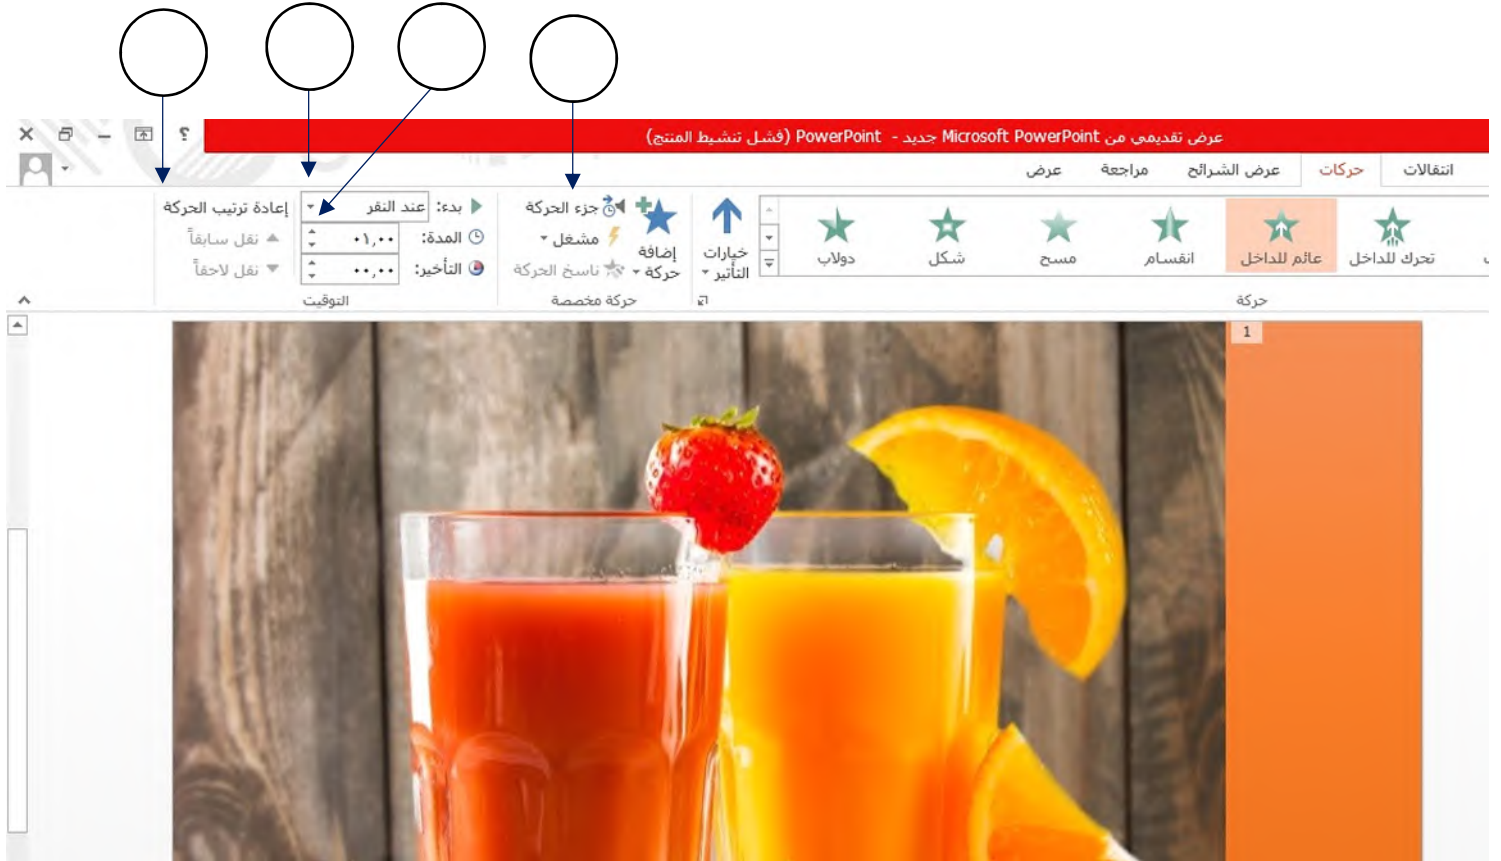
عرض تقديمي من Microsoft PowerPoint جديد - PowerPoint (فشل تنشيط المنتج)

انتقالات
حركات
عرض الشرائح
مراجعة
عرض

تحرك للداخل
عائم للداخل
انقسام
مسح
شكل
دولاب
خيارات التأثير
حركة

إضافة حركة
جزء الحركة
مشغّل
ناسخ الحركة
حركة مخصصة

بدء: عند النقر
المدة: ٠١,٠٠
التأخير: ٠٠,٠٠
التوقيت

إعادة ترتيب الحركة
نقل سابقاً
نقل لاحقاً

1